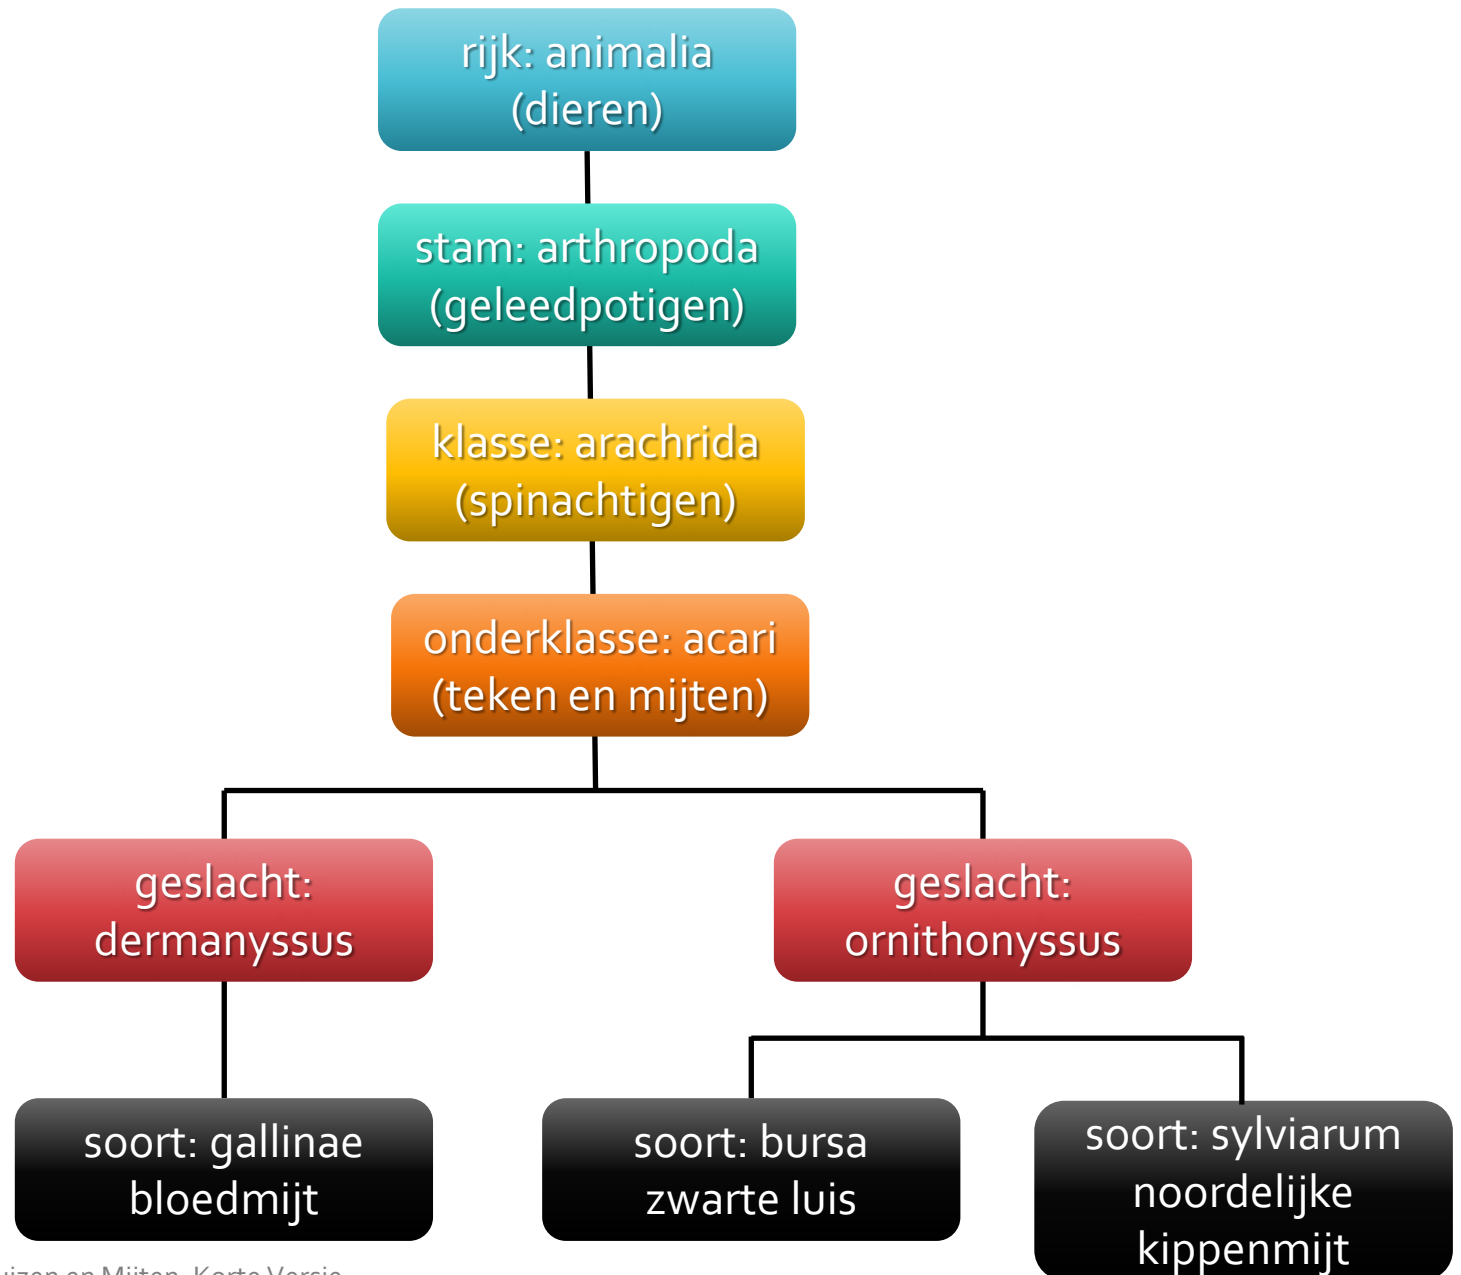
rijk: animalia
(dieren)

stam: arthropoda
(geleedpotigen)

klasse: arachrida
(spinachtigen)

onderklasse: acari
(teken en mijten)

geslacht:
dermanyssus

geslacht:
ornithonyssus

soort: gallinae
bloedmijt

soort: bursa
zwarte luis

soort: sylviarum
noordelijke
kippenmijt

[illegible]izen en Mijten, Korte Versie